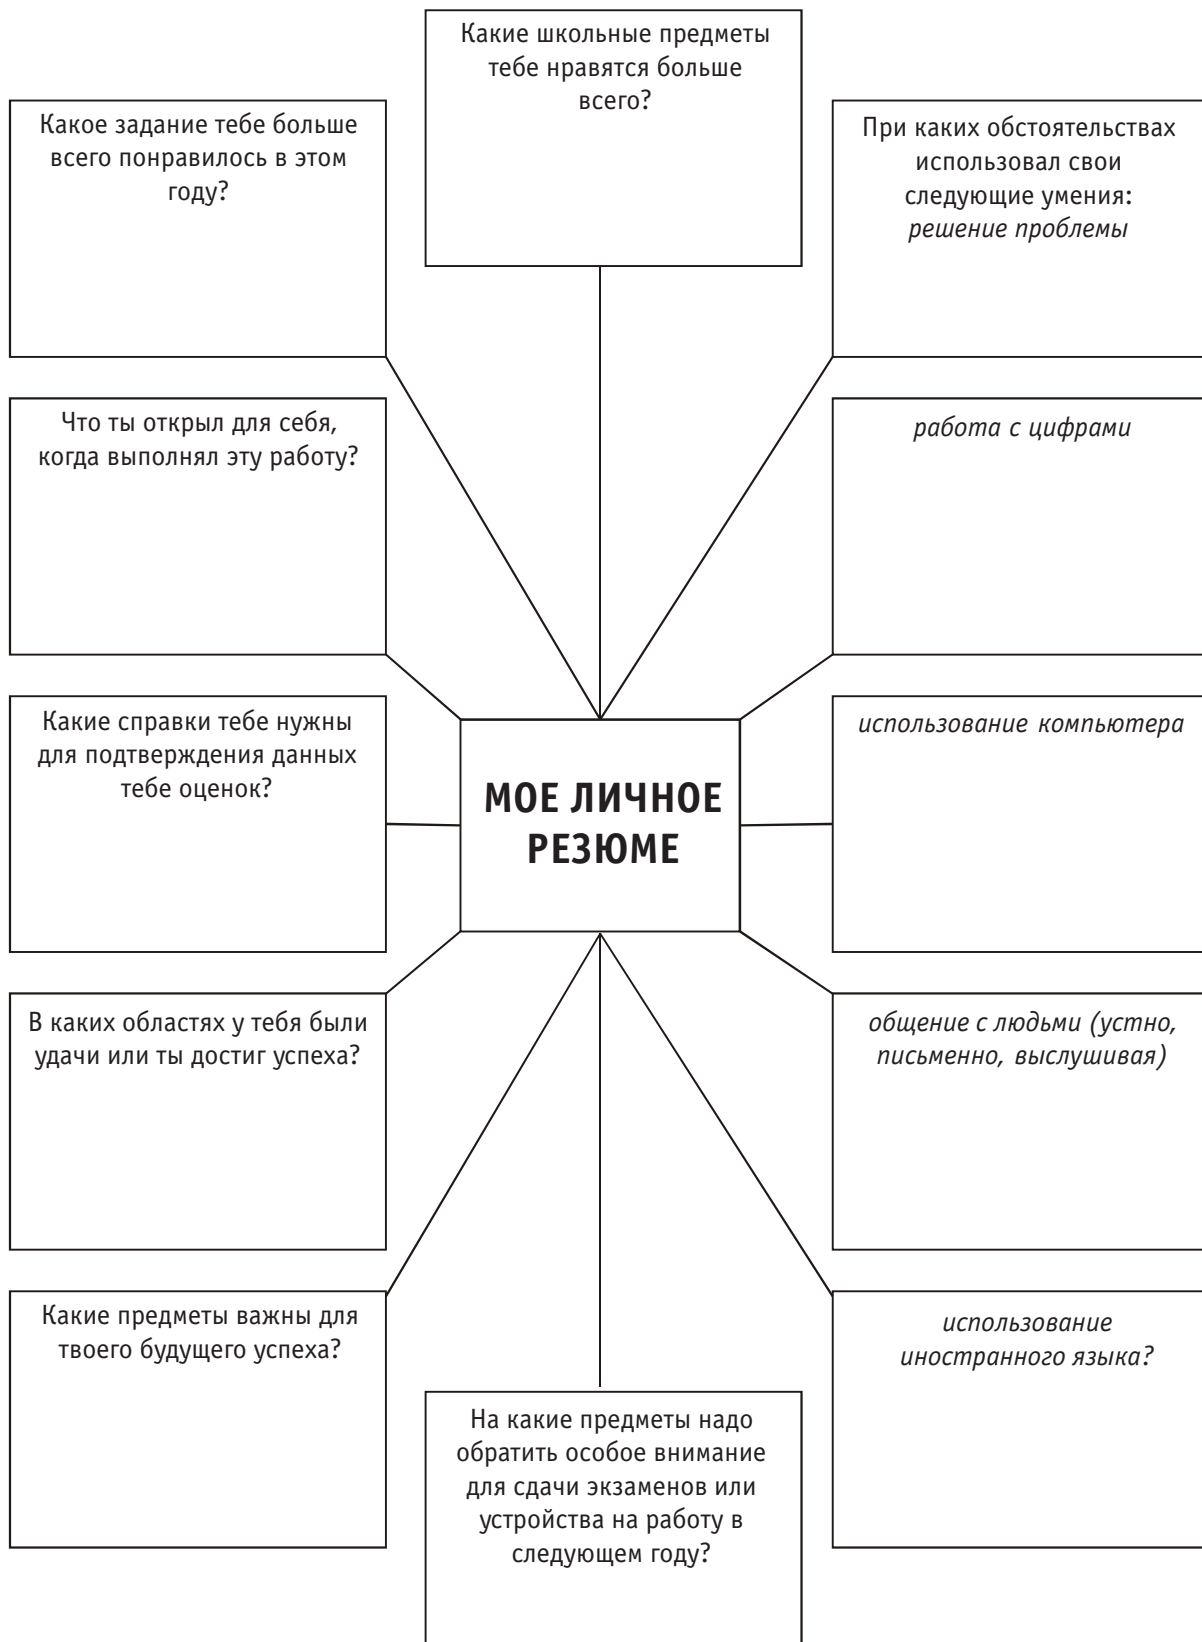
Какие школьные предметы тебе нравятся больше всего?

Какое задание тебе больше всего понравилось в этом году?

При каких обстоятельствах использовал свои следующие умения: *решение проблемы*

Что ты открыл для себя, когда выполнял эту работу?

*работа с цифрами*

Какие справки тебе нужны для подтверждения данных тебе оценок?

**МОЕ ЛИЧНОЕ РЕЗЮМЕ**

*использование компьютера*

В каких областях у тебя были удачи или ты достиг успеха?

*общение с людьми (устно, письменно, выслушивая)*

Какие предметы важны для твоего будущего успеха?

*использование иностранного языка?*

На какие предметы надо обратить особое внимание для сдачи экзаменов или устройства на работу в следующем году?